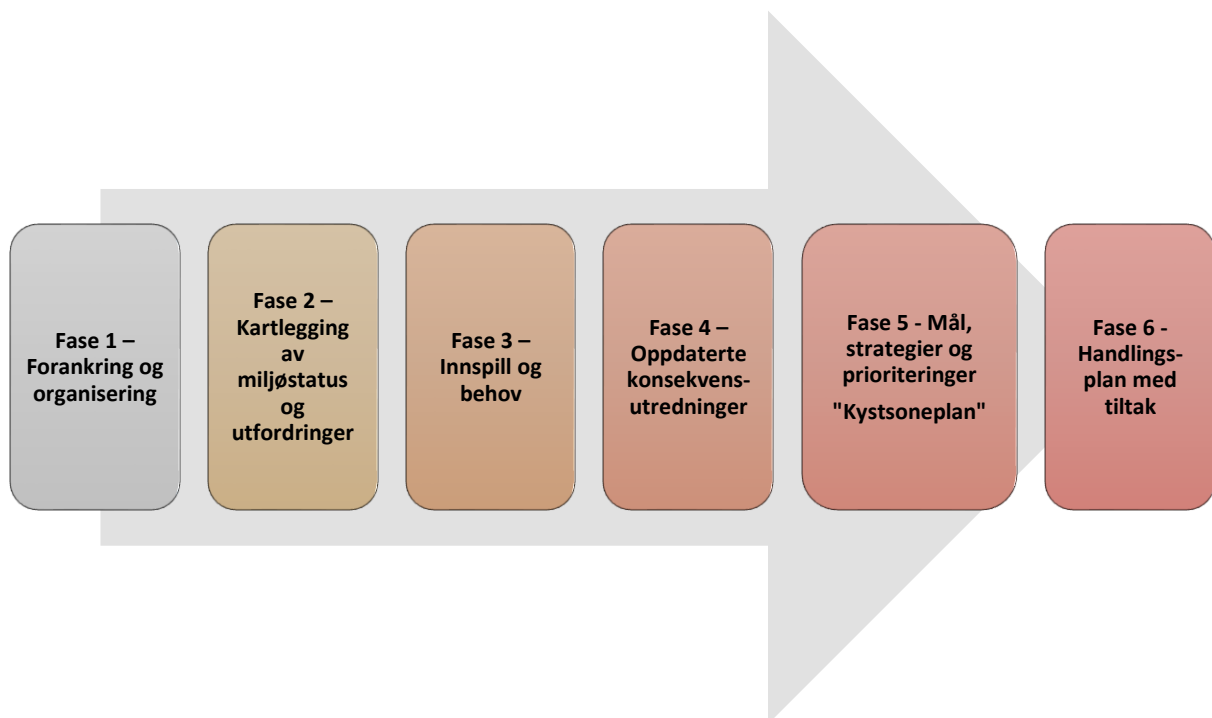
Fase 1 – Forankring og organisering

Fase 2 – Kartlegging av miljøstatus og utfordringer

Fase 3 – Innspill og behov

Fase 4 – Oppdaterte konsekvensutredninger

Fase 5 - Mål, strategier og prioriteringer

"Kystsoneplan"

Fase 6 - Handlingsplan med tiltak